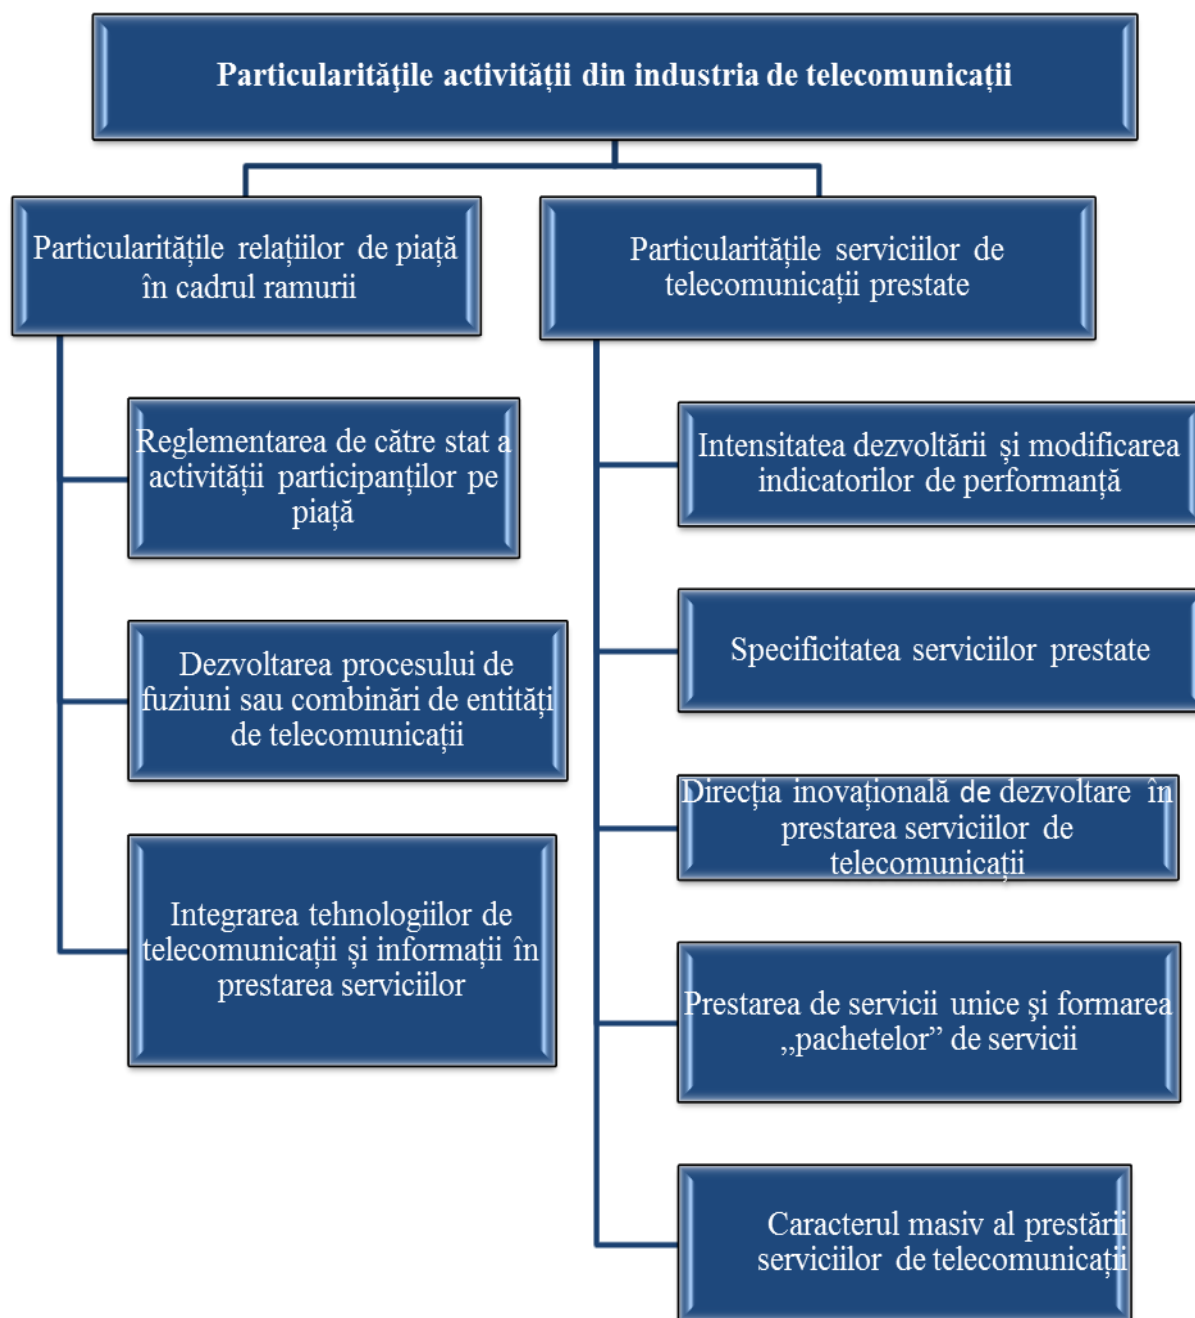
Particularităţile activităţii din industria de telecomunicaţii

Particularităţile relaţiilor de piaţă în cadrul ramurii

Reglementarea de către stat a activităţii participanţilor pe piaţă

Dezvoltarea procesului de fuziuni sau combinări de entităţi de telecomunicaţii

Integrarea tehnologiilor de telecomunicaţii şi informaţii în prestarea serviciilor

Particularităţile serviciilor de telecomunicaţii prestate

Intensitatea dezvoltării şi modificarea indicatorilor de performanţă

Specificitatea serviciilor prestate

Direcţia inovaţională de dezvoltare în prestarea serviciilor de telecomunicaţii

Prestarea de servicii unice şi formarea „pachetelor” de servicii

Caracterul masiv al prestării serviciilor de telecomunicaţii